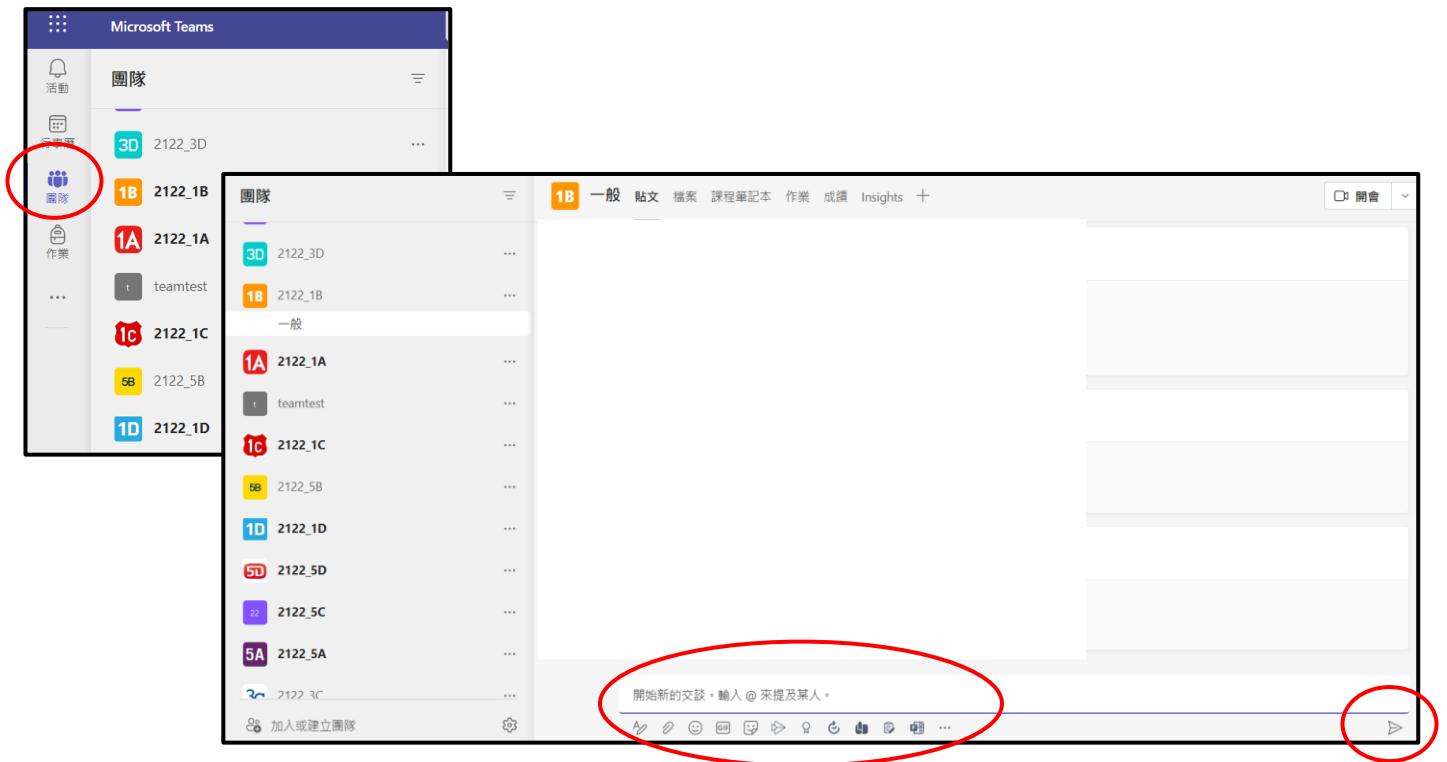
Microsoft Teams

活動
行事曆
團隊
作業
...

團隊

3D 2122_3D ...
1B 2122_1B
1A 2122_1A
t teamtest
1C 2122_1C
5B 2122_5B
1D 2122_1D

團隊

3D 2122_3D ...
1B 2122_1B ...
一般
1A 2122_1A ...
t teamtest ...
1C 2122_1C ...
5B 2122_5B ...
1D 2122_1D ...
5D 2122_5D ...
22 2122_5C ...
5A 2122_5A ...
3C 2122_3C ...

加入或建立團隊

1B 一般 貼文 檔案 課程筆記本 作業 成績 Insights +

開會

開始新的交談。輸入 @ 來提及某人。